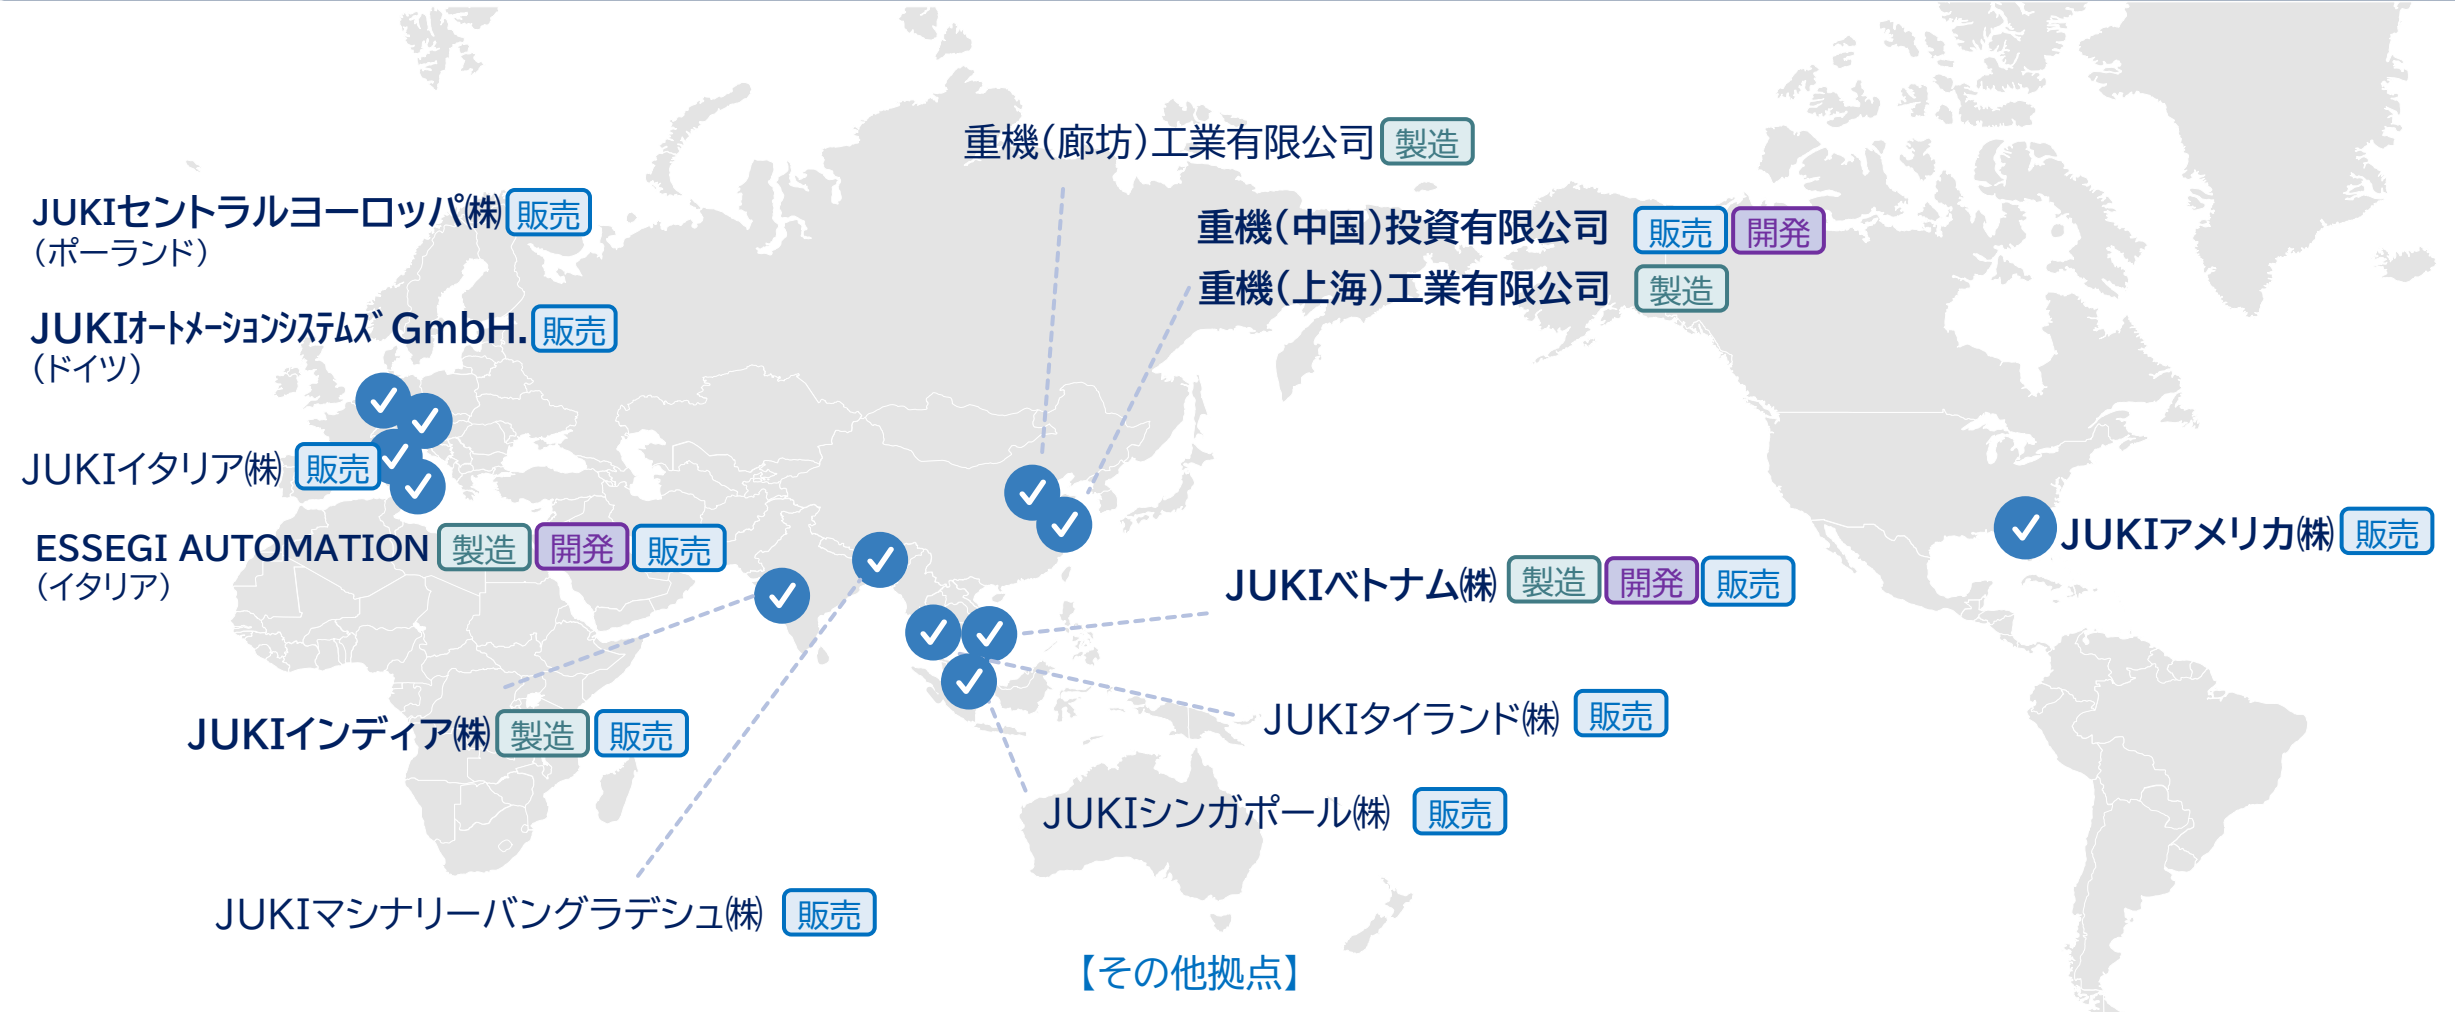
重機(廊坊)工業有限公司 製造

JUKIセントラルヨーロッパ㈱ 販売
(ポーランド)

重機(中国)投資有限公司 販売 開発

重機(上海)工業有限公司 製造

JUKIオートメーションシステムズ GmbH. 販売
(ドイツ)

JUKIイタリア㈱ 販売

ESSEGI AUTOMATION 製造 開発 販売
(イタリア)

JUKIアメリカ㈱ 販売

JUKIベトナム㈱ 製造 開発 販売

JUKIインディア㈱ 製造 販売

JUKIタイランド㈱ 販売

JUKIシンガポール㈱ 販売

JUKIマシナリーバングラデシュ㈱ 販売

【その他拠点】